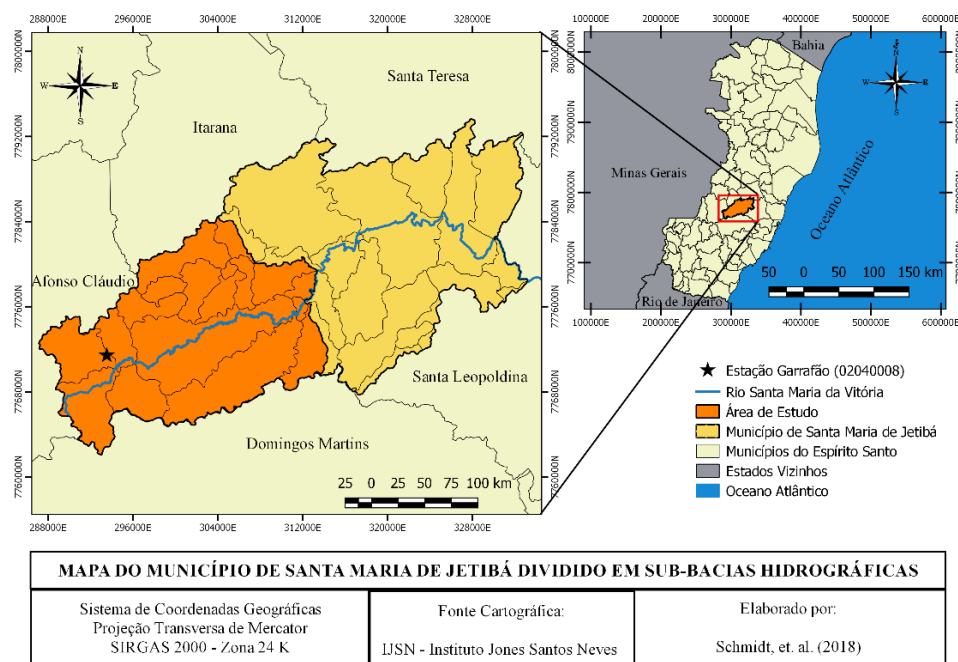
288000E 296000E 304000E 312000E 320000E 328000E

7800000N 7792000N 7784000N 7776000N 7768000N 7760000N

N
W E
S

Santa Teresa

Itarana

Afonso Cláudio

Santa Leopoldina

Domingos Martins

25 0 25 50 75 100 km

100000E 200000E 300000E 400000E 500000E 600000E

8000000N 7900000N 7800000N 7700000N

Bahia

Minas Gerais

Oceano Atlântico

Rio de Janeiro

50 0 50 100 150 km

★ Estação Garrafão (02040008)
Rio Santa Maria da Vitória
Área de Estudo
Município de Santa Maria de Jetibá
Municípios do Espírito Santo
Estados Vizinhos
Oceano Atlântico

MAPA DO MUNICÍPIO DE SANTA MARIA DE JETIBÁ DIVIDIDO EM SUB-BACIAS HIDROGRÁFICAS

| Sistema de Coordenadas Geográficas Projeção Transversa de Mercator SIRGAS 2000 - Zona 24 K | Fonte Cartográfica: IJSN - Instituto Jones Santos Neves | Elaborado por: Schmidt, et. al. (2018) |